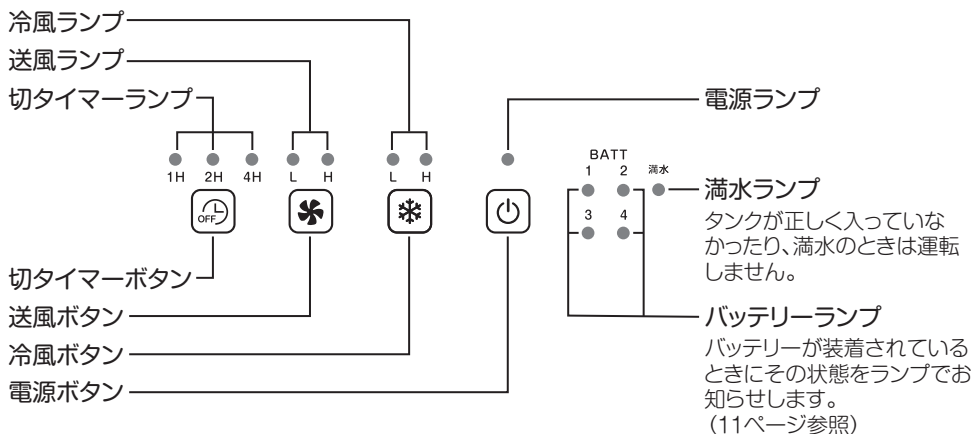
冷風ランプ
送風ランプ
切タイマーランプ
電源ランプ

1H 2H 4H
L H
L H
OFF

BATT
1 2
3 4
満水

満水ランプ
タンクが正しく入っていなかったり、満水のときは運転しません。

切タイマーボタン
送風ボタン
冷風ボタン
電源ボタン

バッテリーランプ
バッテリーが装着されているときにその状態をランプでお知らせします。
（11ページ参照）